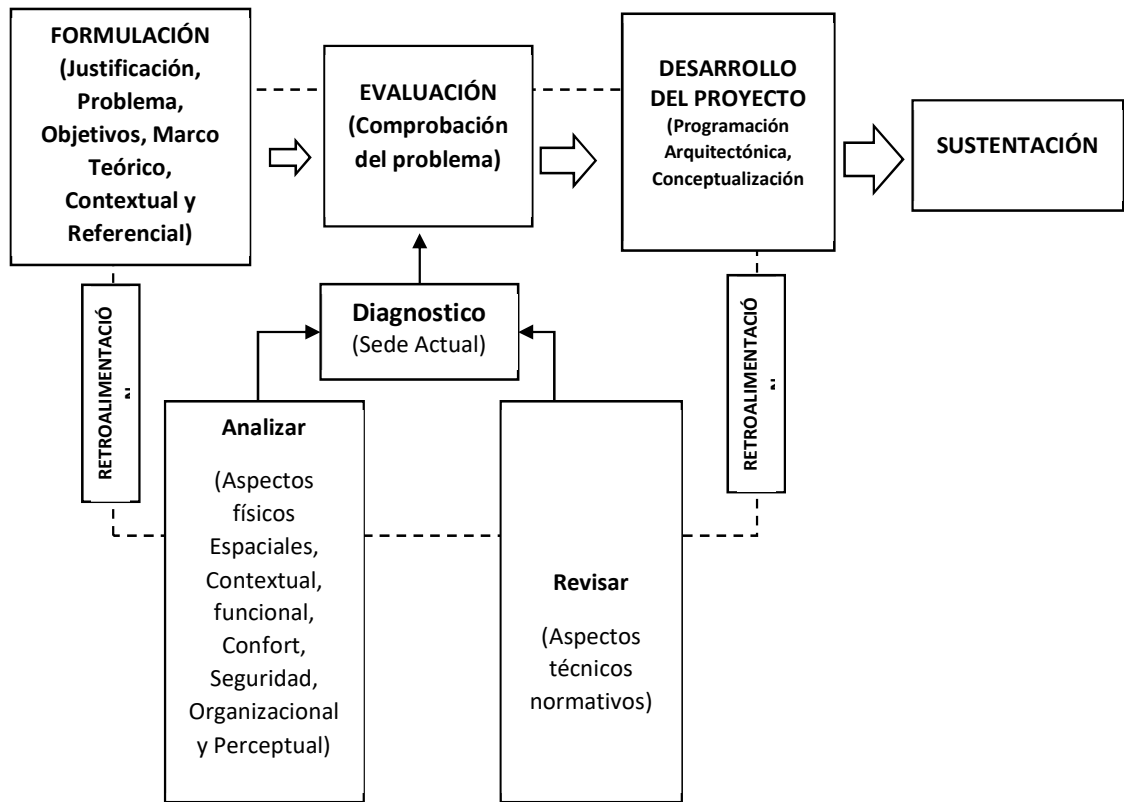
FORMULACIÓN (Justificación, Problema, Objetivos, Marco Teórico, Contextual y Referencial)

EVALUACIÓN (Comprobación del problema)

DESARROLLO DEL PROYECTO (Programación Arquitectónica, Conceptualización

SUSTENTACIÓN

RETROALIMENTACIÓ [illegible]

Diagnostico (Sede Actual)

RETROALIMENTACIÓ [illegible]

Analizar

(Aspectos físicos Espaciales, Contextual, funcional, Confort, Seguridad, Organizacional y Perceptual)

Revisar

(Aspectos técnicos normativos)